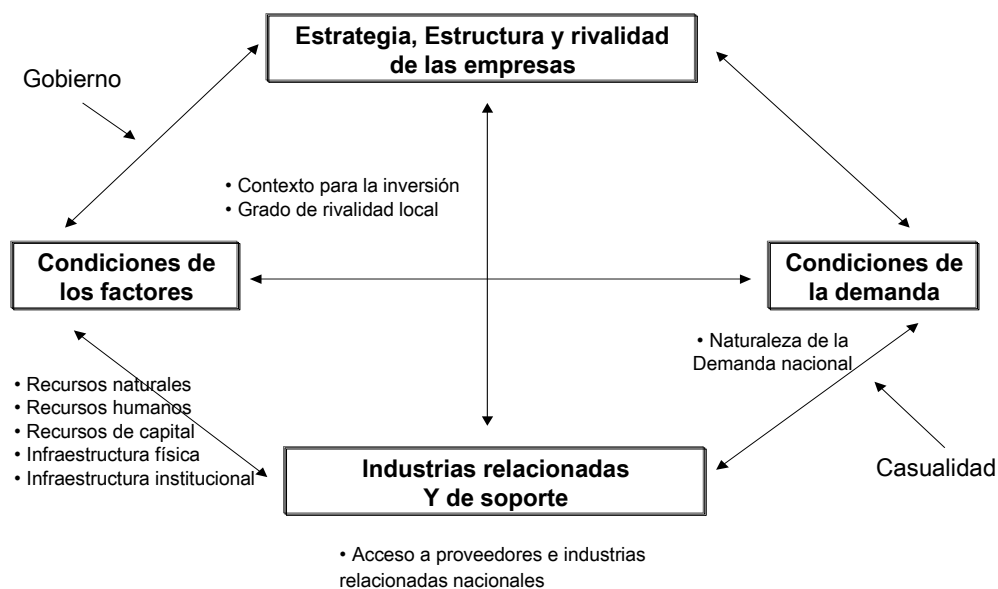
Estrategia, Estructura y rivalidad de las empresas

Gobierno

• Contexto para la inversión
• Grado de rivalidad local

Condiciones de los factores

Condiciones de la demanda

• Naturaleza de la Demanda nacional

• Recursos naturales
• Recursos humanos
• Recursos de capital
• Infraestructura física
• Infraestructura institucional

Industrias relacionadas Y de soporte

Casualidad

• Acceso a proveedores e industrias relacionadas nacionales